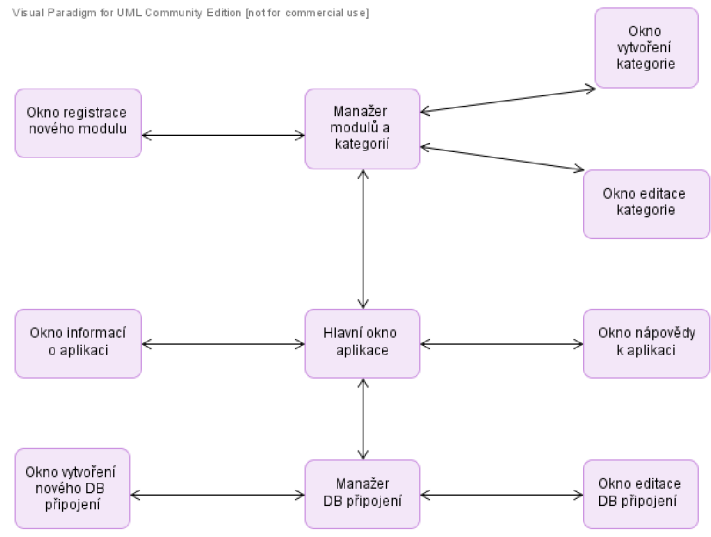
Visual Paradigm for UML Community Edition [not for commercial use]

Okno vytvoření kategorie

Okno registrace nového modulu

Manažer modulů a kategorií

Okno editace kategorie

Okno informací o aplikaci

Hlavní okno aplikace

Okno nápovědy k aplikaci

Okno vytvoření nového DB připojení

Manažer DB připojení

Okno editace DB připojení